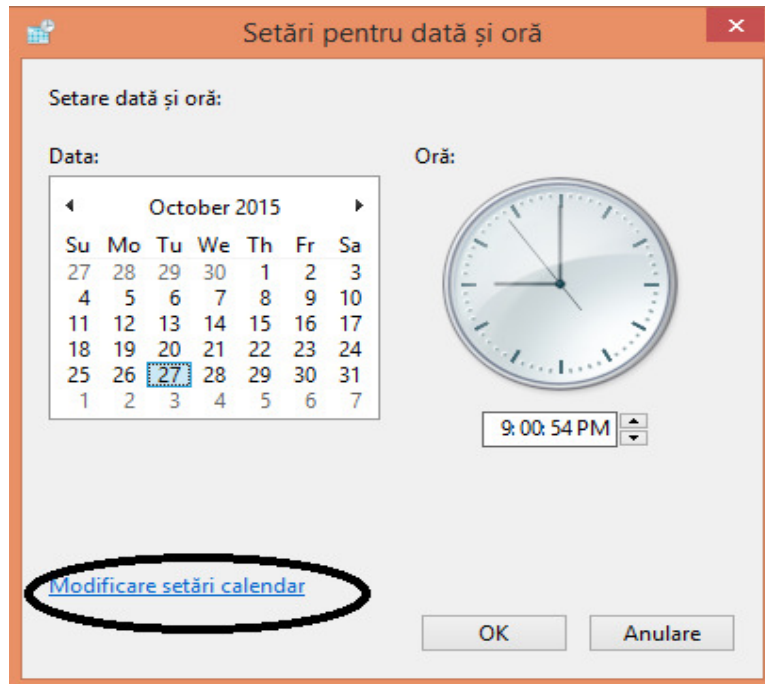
Setări pentru dată și oră

×

Setare dată și oră:

Data:

October 2015

| Su | Mo | Tu | We | Th | Fr | Sa |
|---|---|---|---|---|---|---|
| 27 | 28 | 29 | 30 | 1 | 2 | 3 |
| 4 | 5 | 6 | 7 | 8 | 9 | 10 |
| 11 | 12 | 13 | 14 | 15 | 16 | 17 |
| 18 | 19 | 20 | 21 | 22 | 23 | 24 |
| 25 | 26 | 27 | 28 | 29 | 30 | 31 |
| 1 | 2 | 3 | 4 | 5 | 6 | 7 |

Oră:

9:00:54 PM

Modificare setări calendar

OK

Anulare